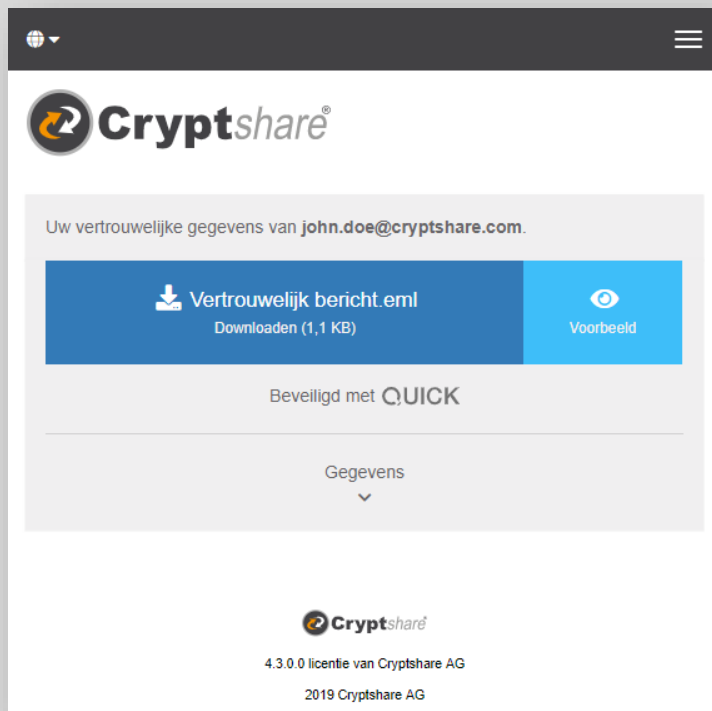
Cryptshare®

Uw vertrouwelijke gegevens van john.doe@cryptshare.com.

Vertrouwelijk bericht.eml
Downloaden (1,1 KB)

Voorbeeld

Beveiligd met QUICK

Gegevens

Cryptshare®

4.3.0.0 licentie van Cryptshare AG

2019 Cryptshare AG